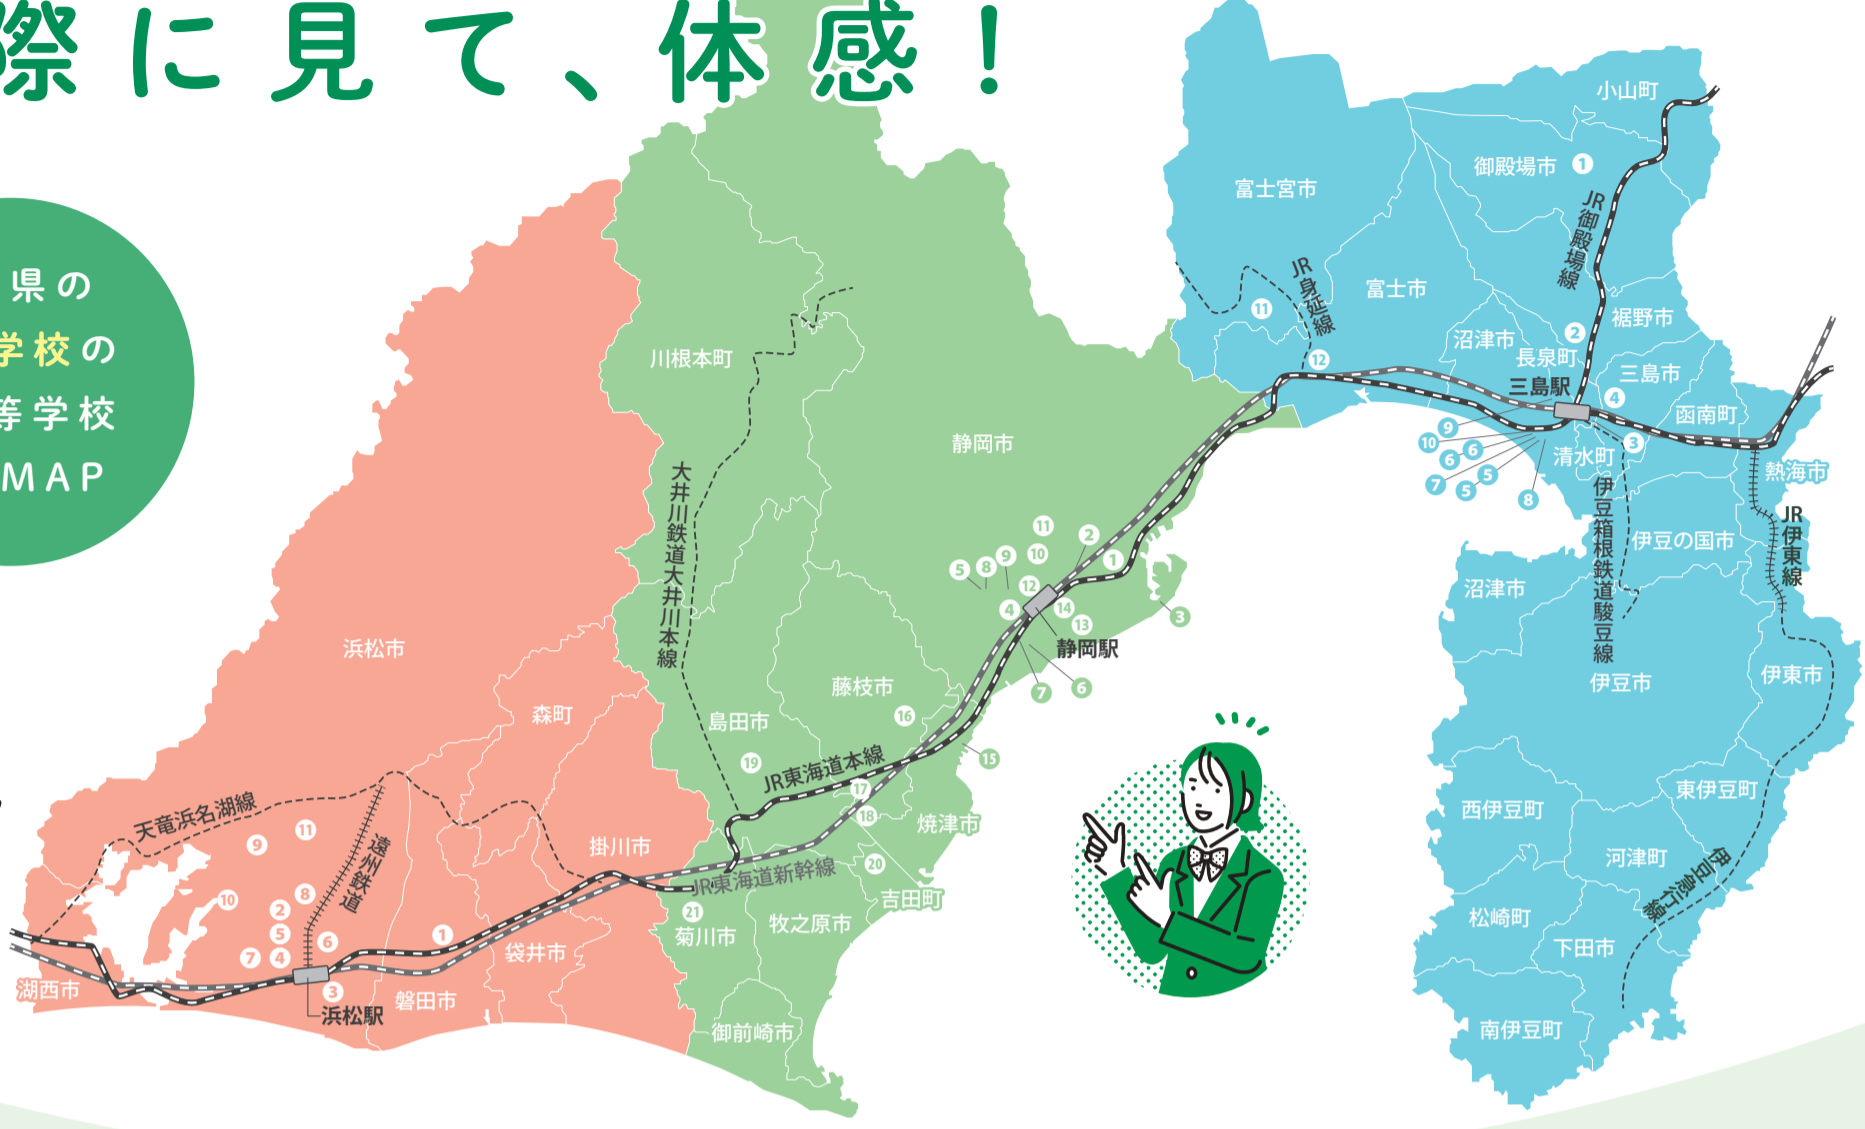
際に見て、体感！

県の
学校の
等学校
MAP

小山町
御殿場市 1
富士宮市
JR御殿場線
JR身延線
11
富士市
12
裾野市
2
沼津市
長泉町
三島駅
三島市
4
函南町
3
9
10
6
6
7
5
5
8
清水町
熱海市
JR伊東線
伊豆箱根鉄道駿豆線
伊豆の国市
沼津市
伊豆市
伊東市
東伊豆町
西伊豆町
河津町
伊豆急行線
松崎町
下田市
南伊豆町

川根本町
静岡市
大井川鉄道大井川本線
11
2
10
1
5
8
9
12
4
14
13
3
静岡駅
7
6
藤枝市
16
島田市
19
JR東海道本線
15
17
18
焼津市
20
JR東海道新幹線
吉田町
21
菊川市
牧之原市
御前崎市

浜松市
森町
天竜浜名湖線
9
11
遠州鉄道
8
10
2
5
6
7
4
1
3
湖西市
浜松駅
磐田市
袋井市
掛川市